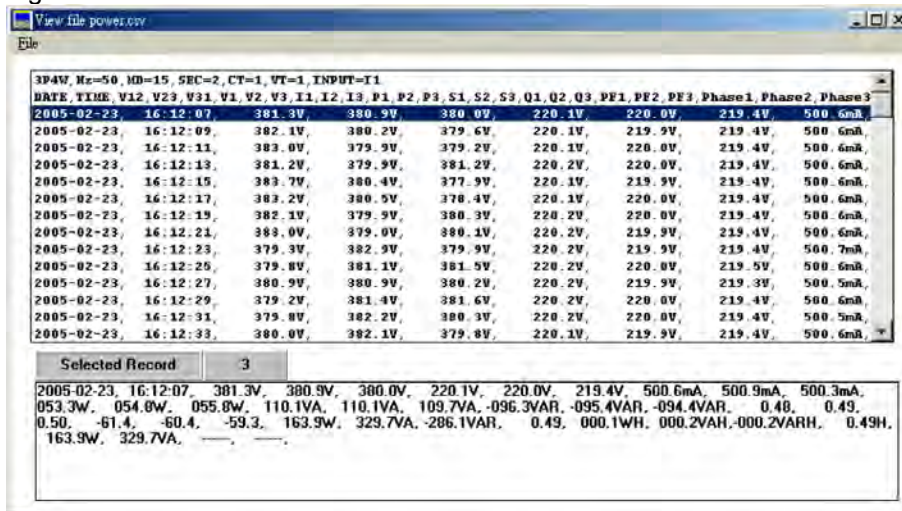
View file power.csv
File

3P4W, Hz=50, MD=15, SEC=2, CT=1, VT=1, INPUT=I1
DATE, TIME, V12, V23, V31, V1, V2, V3, I1, I2, I3, P1, P2, P3, S1, S2, S3, Q1, Q2, Q3, PF1, PF2, PF3, Phase1, Phase2, Phase3

| | | | | | | | | |
|---|---|---|---|---|---|---|---|---|
| 2005-02-23, | 16:12:07, | 381.3V, | 380.9V, | 380.0V, | 220.1V, | 220.0V, | 219.4V, | 500.6mA, |
| 2005-02-23, | 16:12:09, | 382.1V, | 380.2V, | 379.6V, | 220.1V, | 219.9V, | 219.4V, | 500.6mA, |
| 2005-02-23, | 16:12:11, | 383.0V, | 379.9V, | 379.2V, | 220.1V, | 220.0V, | 219.4V, | 500.6mA, |
| 2005-02-23, | 16:12:13, | 381.2V, | 379.9V, | 381.2V, | 220.2V, | 220.0V, | 219.4V, | 500.6mA, |
| 2005-02-23, | 16:12:15, | 383.7V, | 380.4V, | 377.9V, | 220.1V, | 219.9V, | 219.4V, | 500.6mA, |
| 2005-02-23, | 16:12:17, | 383.2V, | 380.5V, | 378.4V, | 220.1V, | 220.0V, | 219.4V, | 500.6mA, |
| 2005-02-23, | 16:12:19, | 382.1V, | 379.9V, | 380.3V, | 220.2V, | 220.0V, | 219.4V, | 500.6mA, |
| 2005-02-23, | 16:12:21, | 383.0V, | 379.0V, | 380.1V, | 220.2V, | 219.9V, | 219.4V, | 500.6mA, |
| 2005-02-23, | 16:12:23, | 379.3V, | 382.9V, | 379.9V, | 220.2V, | 219.9V, | 219.4V, | 500.7mA, |
| 2005-02-23, | 16:12:25, | 379.8V, | 381.1V, | 381.5V, | 220.2V, | 220.0V, | 219.5V, | 500.6mA, |
| 2005-02-23, | 16:12:27, | 380.9V, | 380.9V, | 380.2V, | 220.2V, | 219.9V, | 219.3V, | 500.5mA, |
| 2005-02-23, | 16:12:29, | 379.2V, | 381.4V, | 381.6V, | 220.2V, | 220.0V, | 219.4V, | 500.6mA, |
| 2005-02-23, | 16:12:31, | 379.8V, | 382.2V, | 380.3V, | 220.2V, | 220.0V, | 219.4V, | 500.5mA, |
| 2005-02-23, | 16:12:33, | 380.0V, | 382.1V, | 379.8V, | 220.1V, | 219.9V, | 219.4V, | 500.6mA, |

Selected Record 3

2005-02-23, 16:12:07, 381.3V, 380.9V, 380.0V, 220.1V, 220.0V, 219.4V, 500.6mA, 500.9mA, 500.3mA, 053.3W, 054.0W, 055.8W, 110.1VA, 110.1VA, 109.7VA, -096.3VAR, -095.4VAR, -094.4VAR, 0.48, 0.49, 0.50, -61.4, -60.4, -59.3, 163.9W, 329.7VA, -286.1VAR, 0.49, 000.1WH, 000.2VAH, -000.2VARH, 0.49H, 163.9W, 329.7VA, ——, ——.